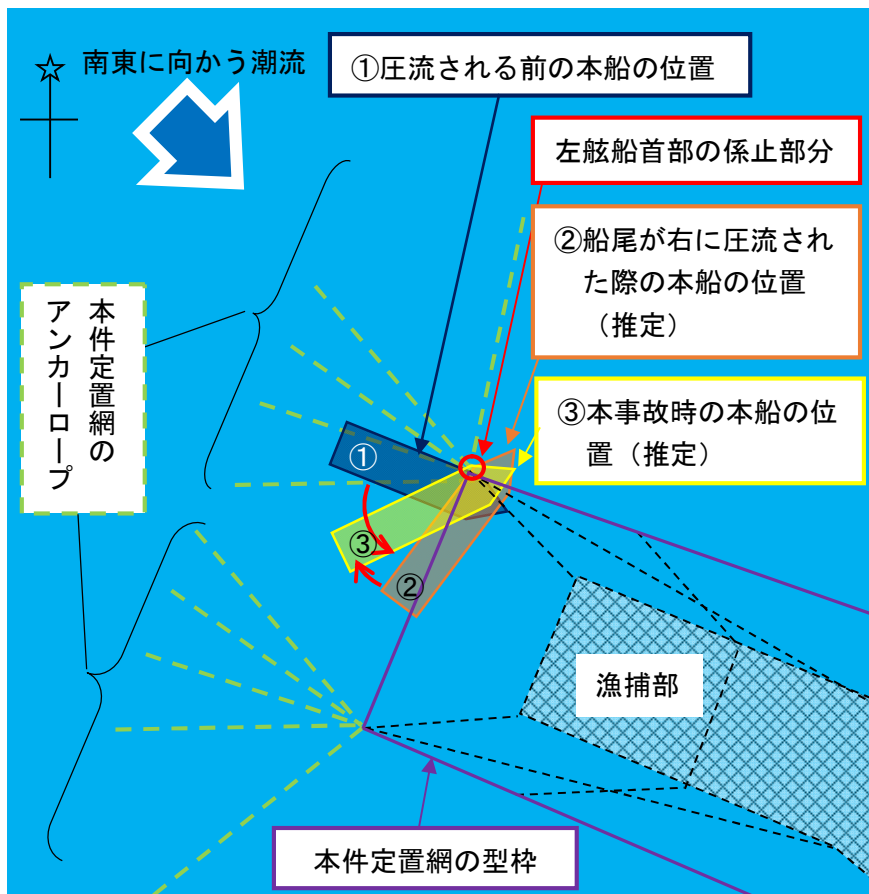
☆

南東に向かう潮流

①圧流される前の本船の位置

左舷船首部の係止部分

②船尾が右に圧流された際の本船の位置（推定）

本件定置網のアンカーロープ

③本事故時の本船の位置（推定）

①

③

②

漁捕部

本件定置網の型枠